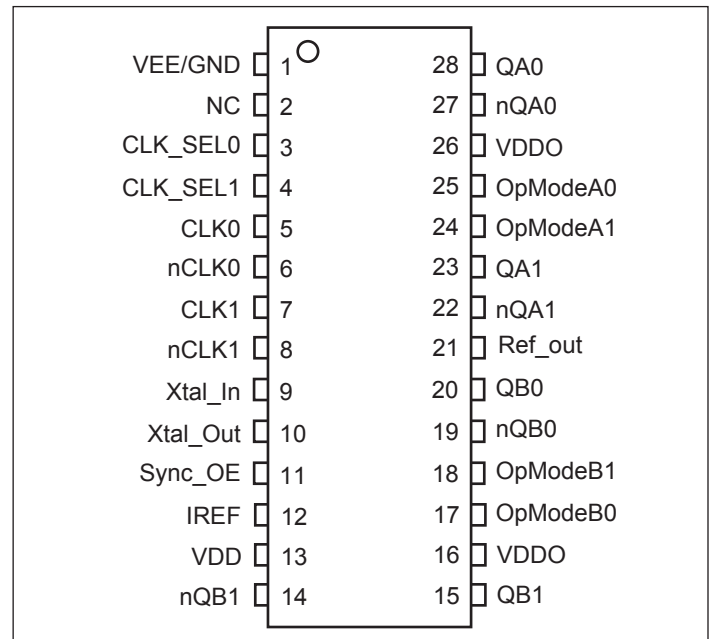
VEE/GND 1
NC 2
CLK_SEL0 3
CLK_SEL1 4
CLK0 5
nCLK0 6
CLK1 7
nCLK1 8
Xtal_In 9
Xtal_Out 10
Sync_OE 11
IREF 12
VDD 13
nQB1 14

28 QA0
27 nQA0
26 VDDO
25 OpModeA0
24 OpModeA1
23 QA1
22 nQA1
21 Ref_out
20 QB0
19 nQB0
18 OpModeB1
17 OpModeB0
16 VDDO
15 QB1